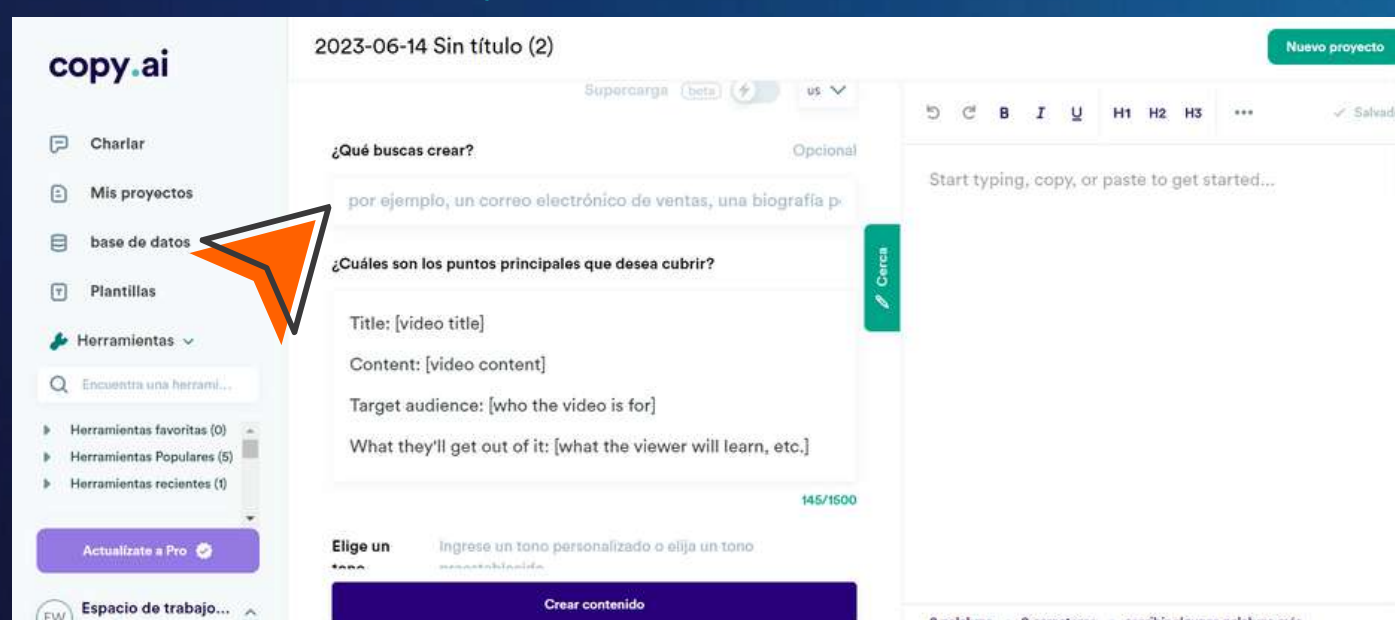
copy.ai

Charlar

Mis proyectos

base de datos

Plantillas

Herramientas

Encuentra una herrami...

Herramientas favoritas (0)

Herramientas Populares (5)

Herramientas recientes (1)

Actualízate a Pro

EW Espacio de trabajo...

2023-06-14 Sin título (2)

Supercarga beta

us

¿Qué buscas crear?

Opcional

por ejemplo, un correo electrónico de ventas, una biografía p

¿Cuáles son los puntos principales que desea cubrir?

Title: [video title]

Content: [video content]

Target audience: [who the video is for]

What they'll get out of it: [what the viewer will learn, etc.]

145/1500

Elige un tono

Ingrese un tono personalizado o elija un tono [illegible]

Crear contenido

Cerca

Nuevo proyecto

B I U H1 H2 H3 •••

Salvado

Start typing, copy, or paste to get started...

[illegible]